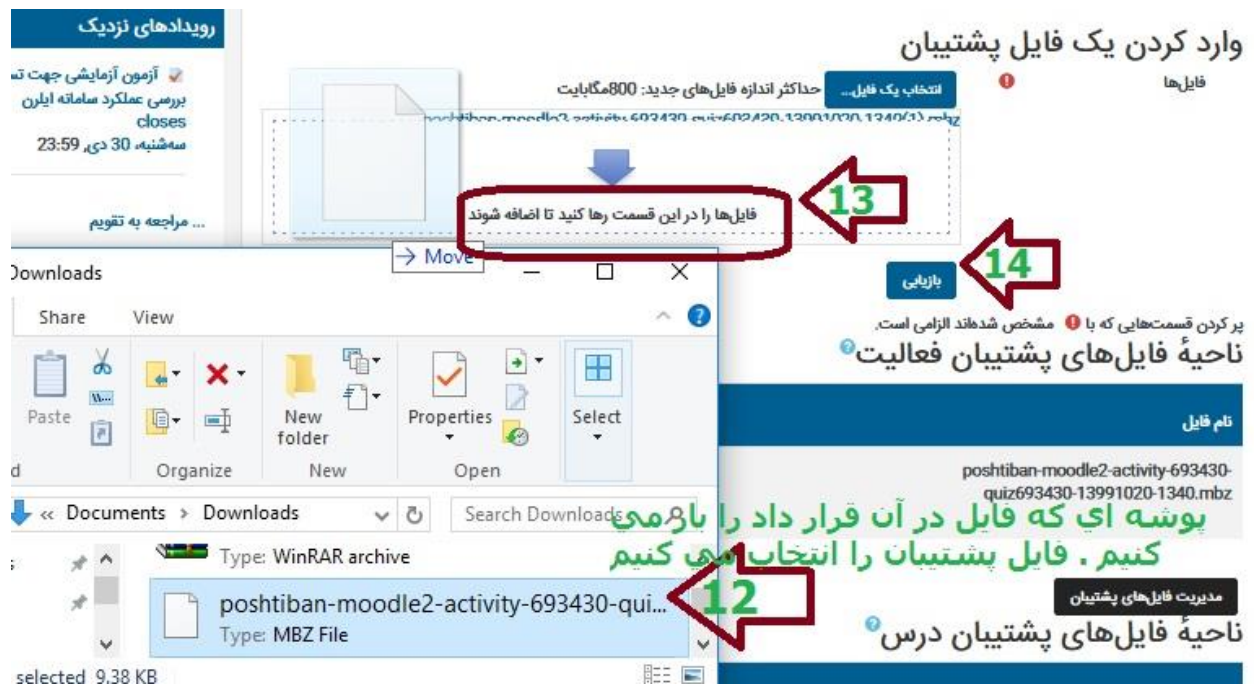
رویدادهای نزدیک

آزمون آزمایشی جهت تس بررسی عملکرد سامانه ایلرن closes
سه‌شنبه، 30 دی، 23:59

... مراجعه به تقویم

وارد کردن یک فایل پشتیبان

فایل‌ها

انتخاب یک فایل...  حداکثر اندازهٔ فایل‌های جدید: 800مگابایت

poshtiban-moodle2-activity-693430-quiz693430-13991020-1340(1).mbz

فایل‌ها را در این قسمت رها کنید تا اضافه شوند

13

→ Move

14

بازیابی

پر کردن قسمت‌هایی که با مشخص شده‌اند الزامی است.

ناحیهٔ فایل‌های پشتیبان فعالیت

نام فایل

poshtiban-moodle2-activity-693430-quiz693430-13991020-1340.mbz

پوشه ای که فایل در آن قرار داد را باز می کنیم . فایل پشتیبان را انتخاب می کنیم

مدیریت فایل‌های پشتیبان

ناحیهٔ فایل‌های پشتیبان درس

Downloads

Share View

Paste

Organize

New folder

New

Properties

Open

Select

« Documents › Downloads

Search Downloads

Type: WinRAR archive

poshtiban-moodle2-activity-693430-qui...
Type: MBZ File

12

selected 9.38 KB